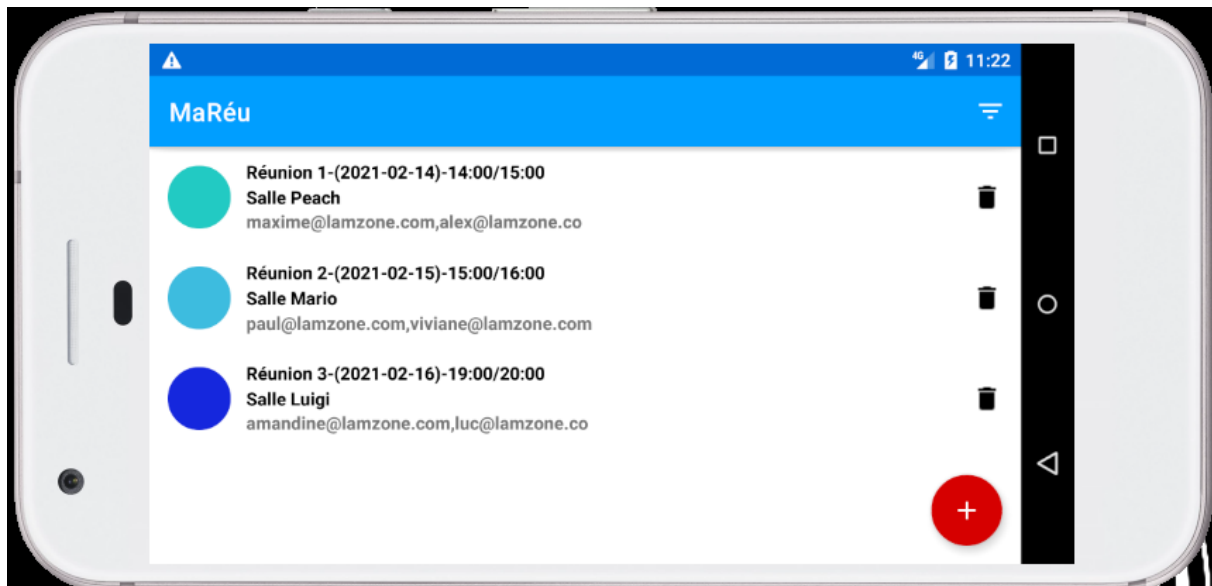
4G 11:22

MaRéu

Réunion 1-(2021-02-14)-14:00/15:00
Salle Peach
maxime@lamzone.com,alex@lamzone.co

Réunion 2-(2021-02-15)-15:00/16:00
Salle Mario
paul@lamzone.com,viviane@lamzone.com

Réunion 3-(2021-02-16)-19:00/20:00
Salle Luigi
amandine@lamzone.com,luc@lamzone.co

+